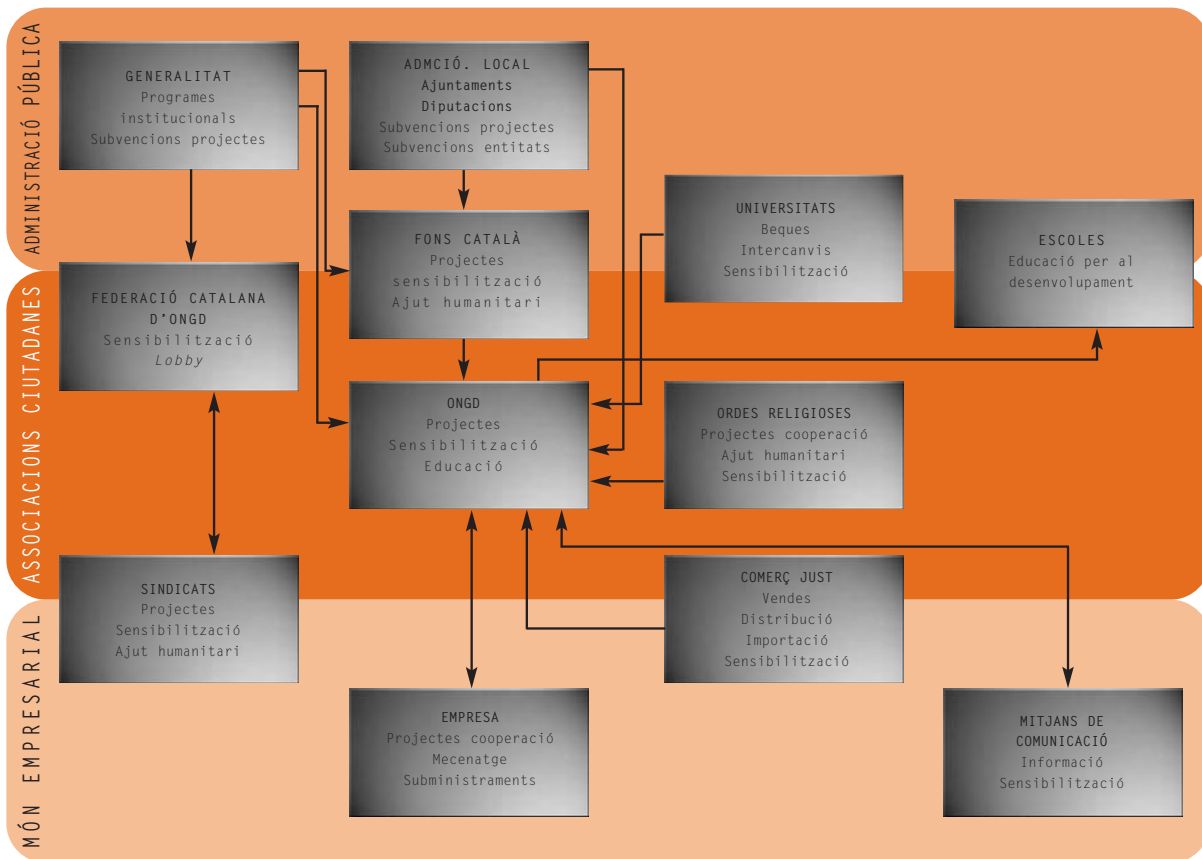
ADMINISTRACIÓ PÚBLICA

GENERALITAT
Programes institucionals
Subvencions projectes

ADMCIÓ. LOCAL
Ajuntaments
Diputacions
Subvencions projectes
Subvencions entitats

FONS CATALÀ
Projectes sensibilització
Ajut humanitari

UNIVERSITATS
Beques
Intercanvis
Sensibilització

ESCOLES
Educació per al desenvolupament

ASSOCIACIONS CIUTADANES

FEDERACIÓ CATALANA D'ONGD
Sensibilització
*Lobby*

ONGD
Projectes
Sensibilització
Educació

ORDES RELIGIOSES
Projectes cooperació
Ajut humanitari
Sensibilització

SINDICATS
Projectes
Sensibilització
Ajut humanitari

COMERÇ JUST
Vendes
Distribució
Importació
Sensibilització

MÓN EMPRESARIAL

EMPRESA
Projectes cooperació
Mecenatge
Subministraments

MITJANS DE COMUNICACIÓ
Informació
Sensibilització